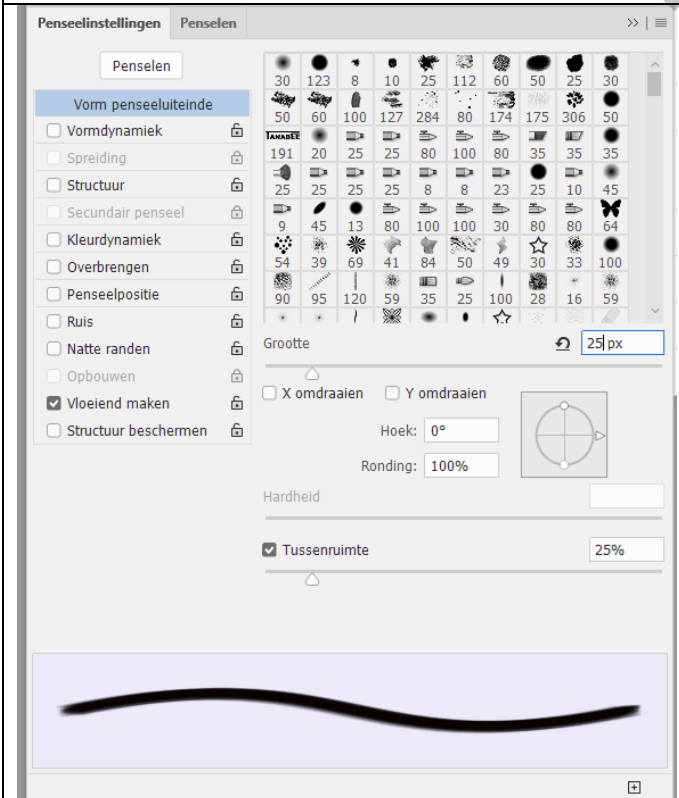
Penseelinstellingen Penselen

Penselen

Vorm penseeluiteinde
Vormdynamiek
Spreiding
Structuur
Secundair penseel
Kleurdynamiek
Overbrengen
Penseelpositie
Ruis
Natte randen
Opbouwen
Vloeiend maken
Structuur beschermen

| 30 | 123 | 8 | 10 | 25 | 112 | 60 | 50 | 25 | 30 |
|---|---|---|---|---|---|---|---|---|---|
| 50 | 60 | 100 | 127 | 284 | 80 | 174 | 175 | 306 | 50 |
| 191 | 20 | 25 | 25 | 80 | 100 | 80 | 35 | 35 | 35 |
| 25 | 25 | 25 | 25 | 8 | 8 | 23 | 25 | 10 | 45 |
| 9 | 45 | 13 | 80 | 100 | 100 | 30 | 80 | 80 | 64 |
| 54 | 39 | 69 | 41 | 84 | 50 | 49 | 30 | 33 | 100 |
| 90 | 95 | 120 | 59 | 35 | 25 | 100 | 28 | 16 | 59 |

Grootte
25 px

X omdraaien
Y omdraaien

Hoek: 0°
Ronding: 100%

Hardheid

Tussenruimte
25%